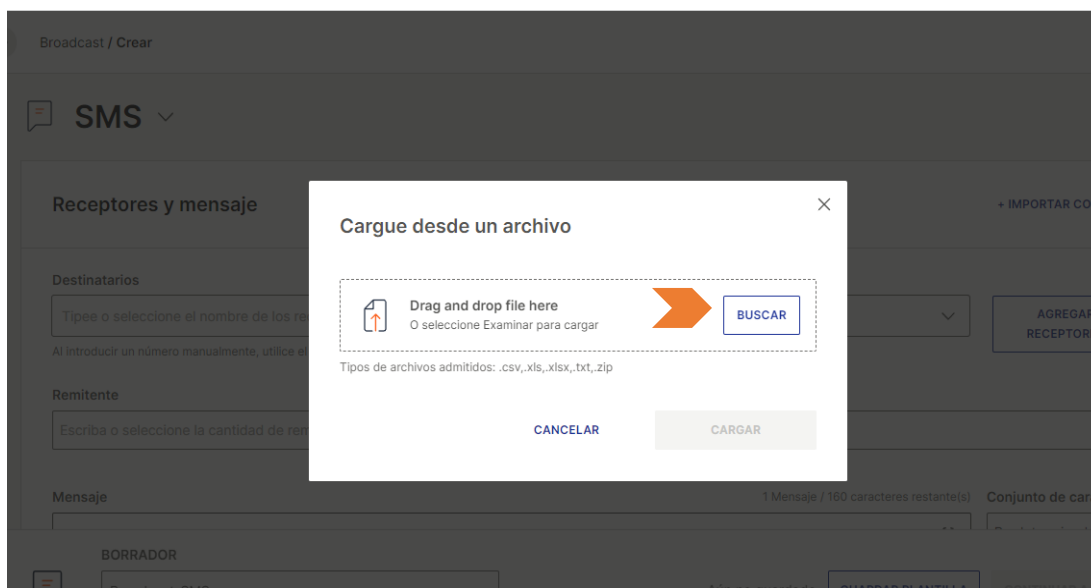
Broadcast / Crear

SMS

Receptores y mensaje

+ IMPORTAR CO

Destinatarios

Tipee o seleccione el nombre de los re

Al introducir un número manualmente, utilice el

AGREGAR RECEPTOR

Remitente

Escriba o seleccione la cantidad de rem

Mensaje

1 Mensaje / 160 caracteres restante(s)

Conjunto de car

BORRADOR

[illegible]

GUARDAR PLANTILLA

Cargue desde un archivo

Drag and drop file here
O seleccione Examinar para cargar

BUSCAR

Tipos de archivos admitidos: .csv,.xls,.xlsx,.txt,.zip

CANCELAR

CARGAR